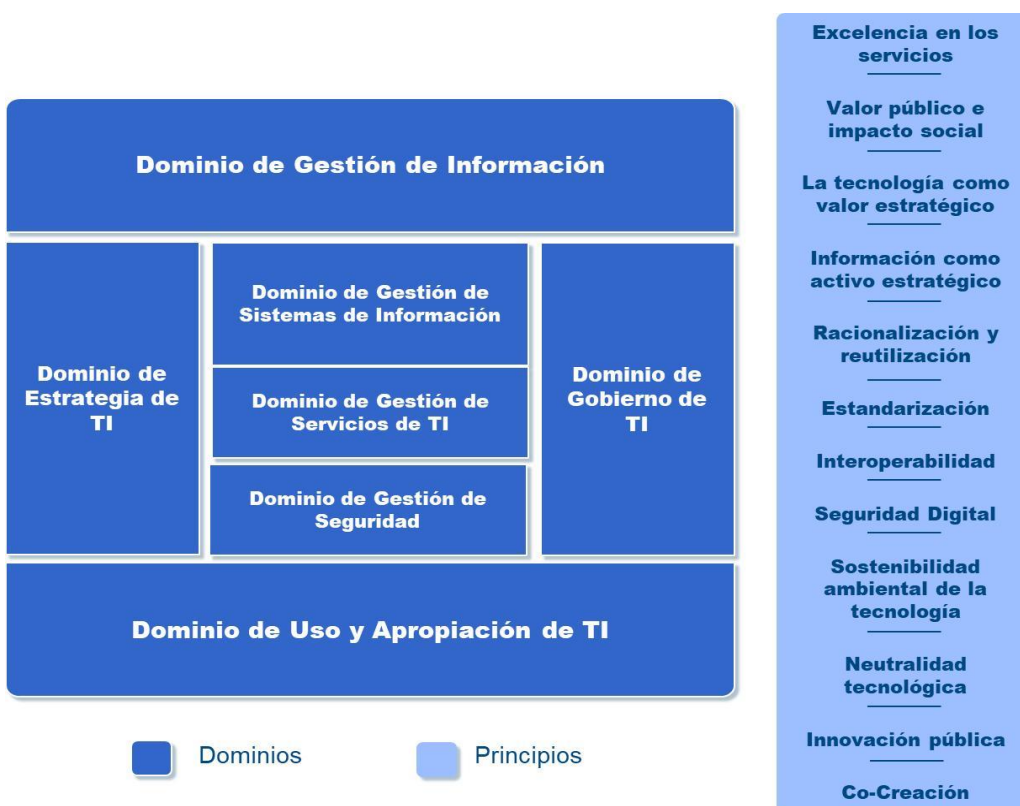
Dominio de Gestión de Información

Dominio de Estrategia de TI

Dominio de Gestión de Sistemas de Información

Dominio de Gestión de Servicios de TI

Dominio de Gestión de Seguridad

Dominio de Gobierno de TI

Dominio de Uso y Apropiación de TI

Dominios

Principios

Excelencia en los servicios

Valor público e impacto social

La tecnología como valor estratégico

Información como activo estratégico

Racionalización y reutilización

Estandarización

Interoperabilidad

Seguridad Digital

Sostenibilidad ambiental de la tecnología

Neutralidad tecnológica

Innovación pública

Co-Creación